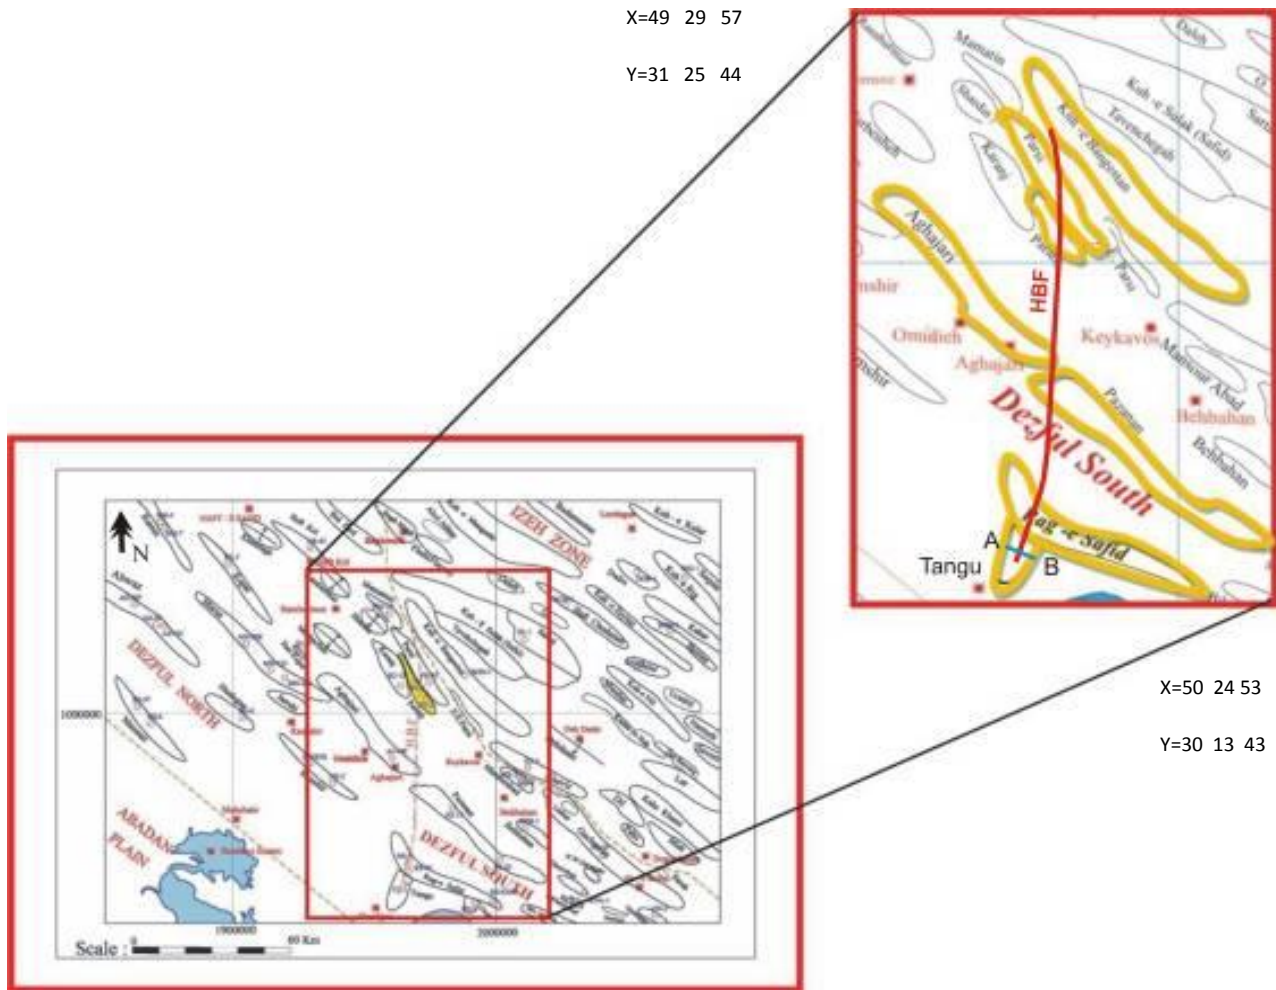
X=49 29 57

Y=31 25 44

Mamatin
Dalpy
Kuh-e Salak (Safid)
Shadni
Kuh-e Bangestan
Zeresh
Karanj
Parsi
Aghajari
Pazan
Pazan
mshir
HBF
Omidieh
Keykavos
Mansour Abad
Aghajari
Dezful South
Pazanan
Behbahan
Behbahan
Kuh-e Sofid
A
Tangu
B

X=50 24 53

Y=30 13 43

N
IZEH ZONE
DEZFUL NORTH
ABADAN PLAIN
DEZFUL SOUTH
1000000
1900000
2000000
Scale :
60 Km